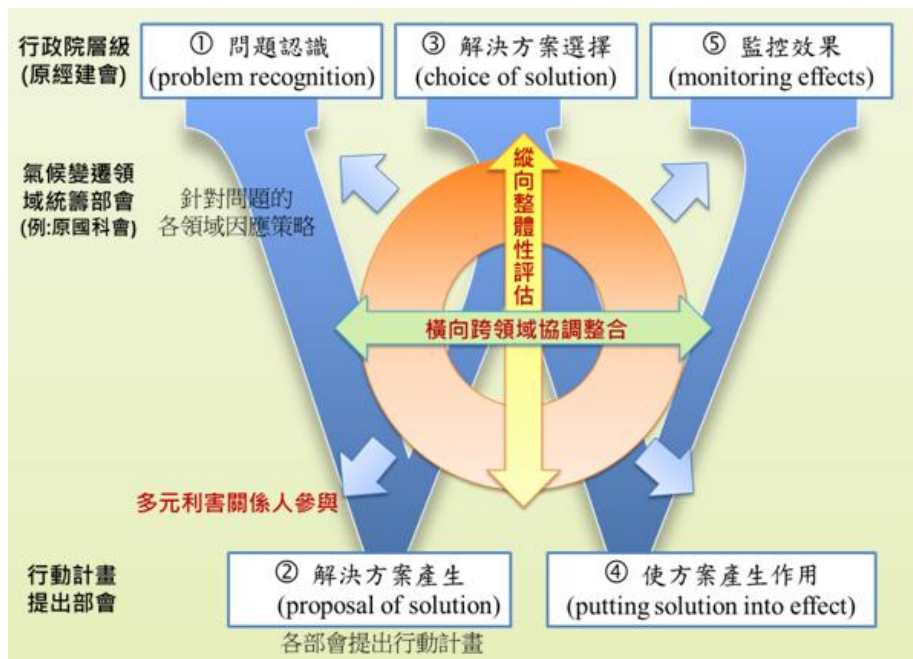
行政院層級
(原經建會)

① 問題認識
(problem recognition)

③ 解決方案選擇
(choice of solution)

⑤ 監控效果
(monitoring effects)

氣候變遷領域統籌部會
(例:原國科會)

針對問題的
各領域因應策略

縱向整體性評估

橫向跨領域協調整合

多元利害關係人參與

行動計畫
提出部會

② 解決方案產生
(proposal of solution)

④ 使方案產生作用
(putting solution into effect)

各部會提出行動計畫